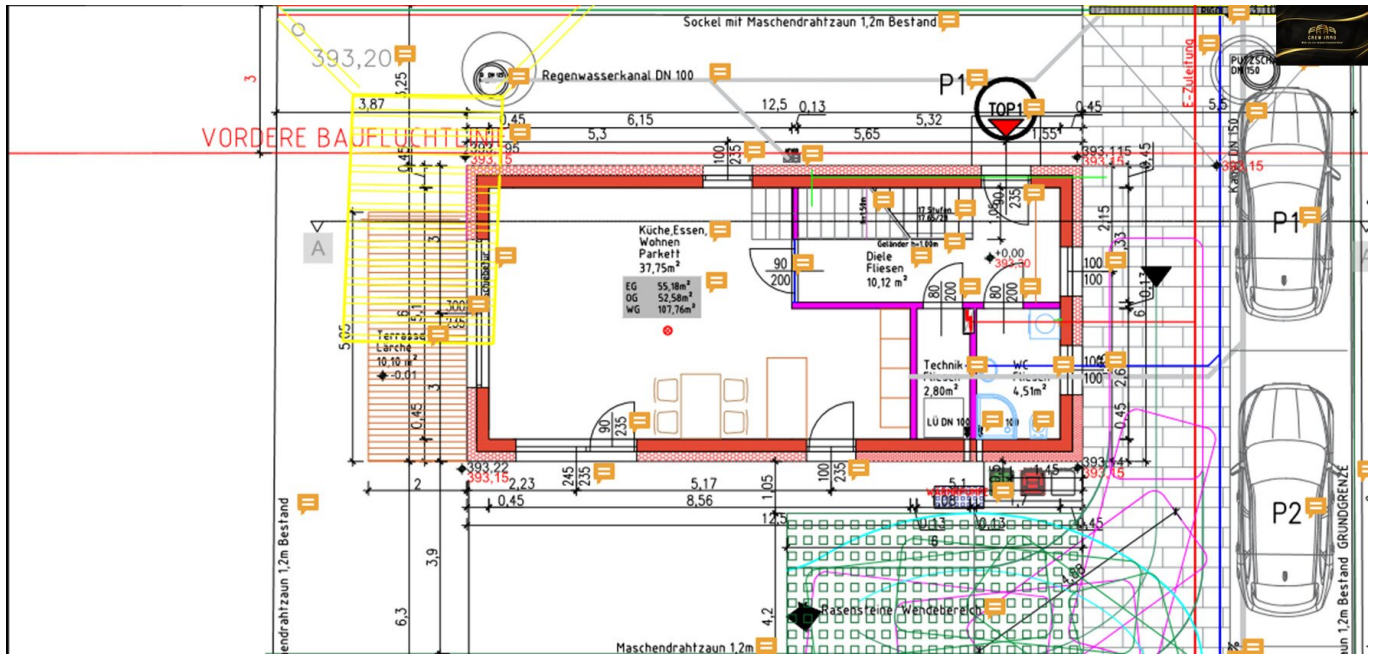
Sockel mit Maschendrahtzaun 1,2m Bestand

393,20

Regenwasserkanal DN 100

P1

TOP1

VORDERE BAUFLUCHTLINIE

3,87
0,45
6,15
12,5
0,13
5,3
5,65
5,32
0,45
1,55

393,15
393,115
393,15

Küche,Essen, Wohnen
Parkett
37,75m²

EG 55,18m²
OG 52,58m²
WG 107,76m²

Diele
Fliesen
10,12 m²

±0,00
393,30

Geländer h=1,00m

Terrasse
Lärche
10,10 m²
-0,01

Technik
Fliesen
2,80m²

WC
Fliesen
4,51m²

LÜ DN 100

P1

P2

393,22
393,15
393,14
393,15

2,23
0,45
5,17
8,56
1,05
5,1
1,45
12,5
0,13
0,13
0,45

Rasensteine Wendebereich

Maschendrahtzaun 1,2m

Maschendrahtzaun 1,2m Bestand

1,2m Bestand GRUNDGRENZE

E-Zuleitung

PUTZSCH DN150

Kanal DN 150

A

3,25
3,9
6,3
4,2
5,5
2,15
2,6
0,45
6
5,1
3
0,45
2
90
200
80
200
80
200
100
235
90
235
100
235
245
235
100
100
100
100